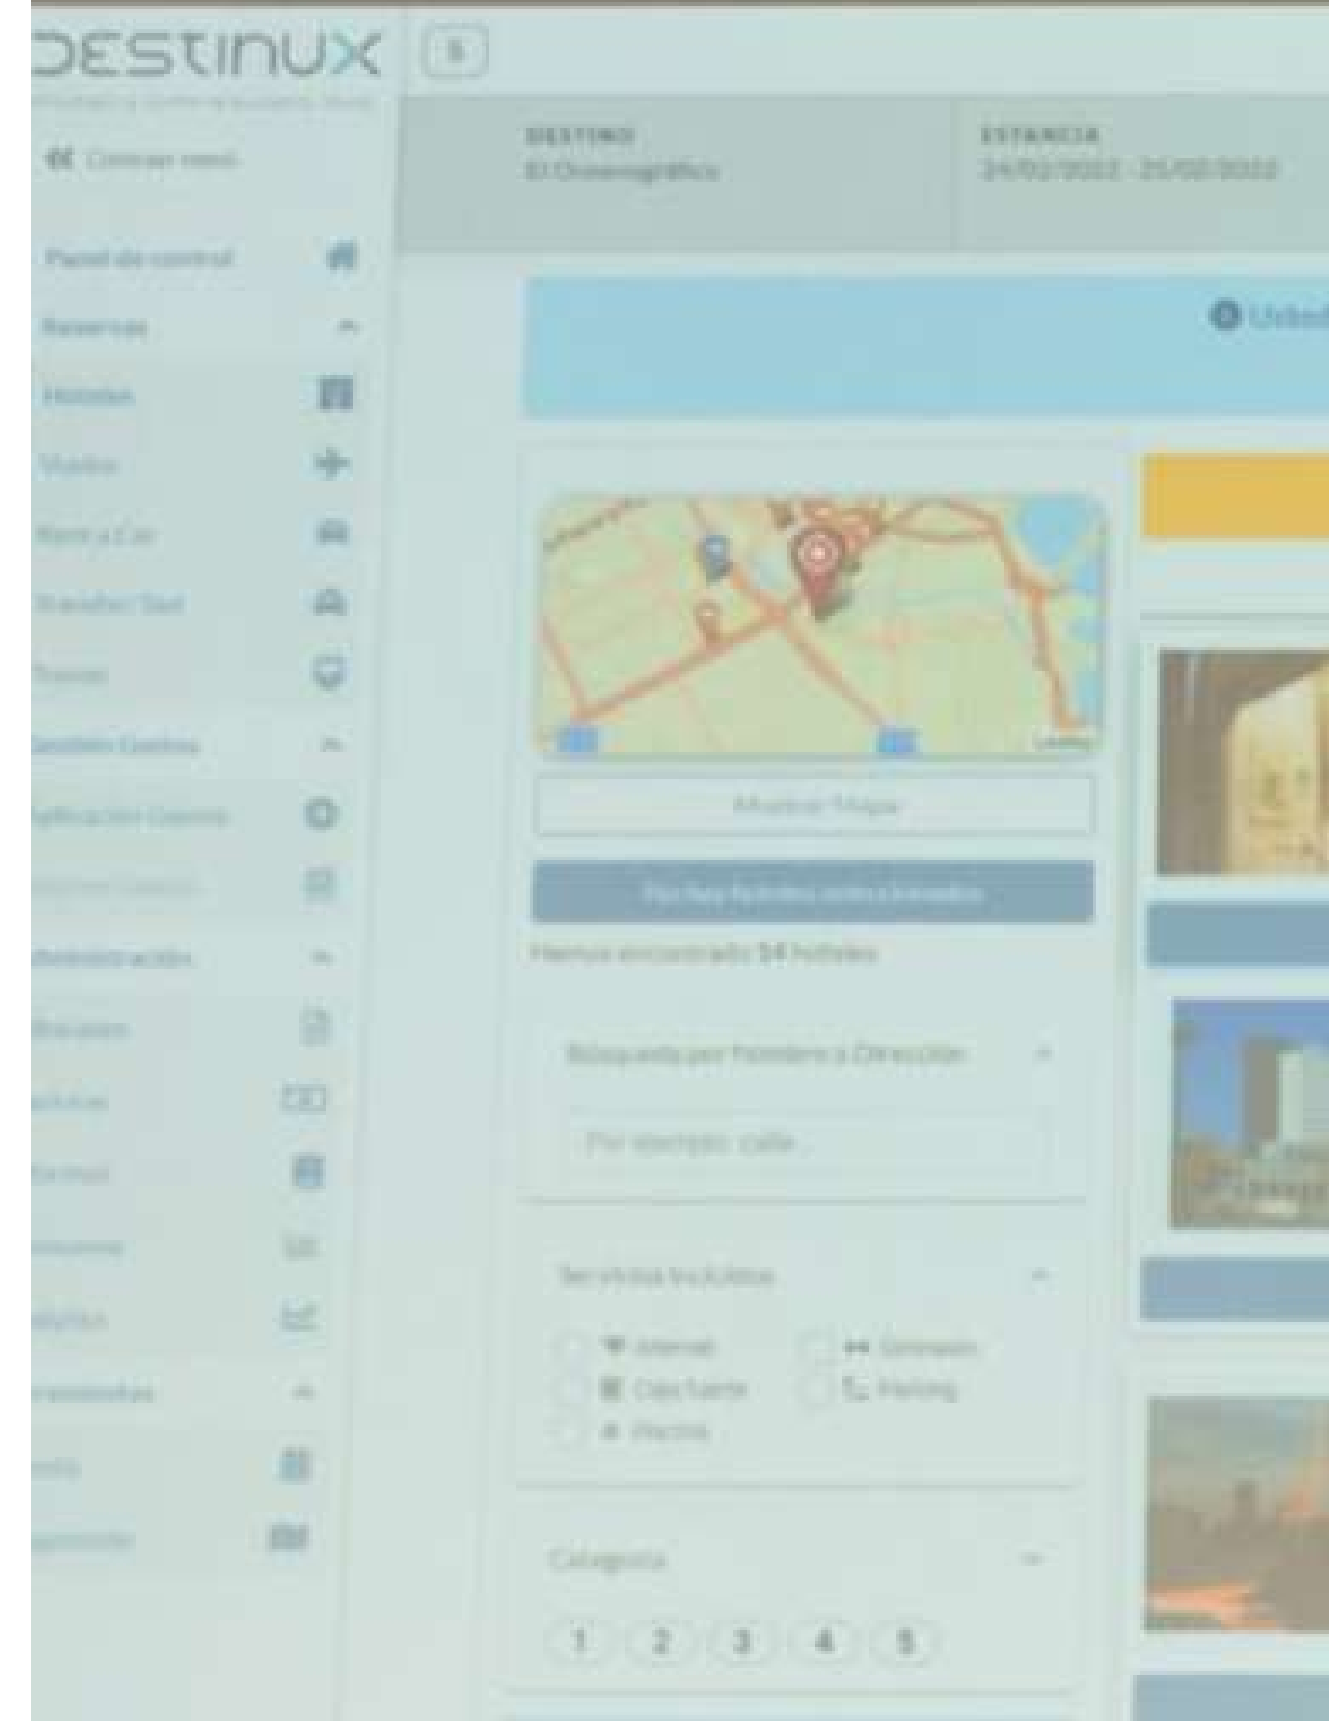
DESTINUX

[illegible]

Cerrar menú

DESTINO
El Oceanográfico

ESTANCIA
24/02/2022 - 25/02/2022

Panel de control

Reservas

Hoteles

Vuelos

Rent a Car

Transfer Taxi

Trenes

Gestión Gastos

Aplicación Gastos

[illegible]

Administración

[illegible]

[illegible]

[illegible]

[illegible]

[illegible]

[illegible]

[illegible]

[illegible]

Usted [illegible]

Mostrar Mapa

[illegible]

Hemos encontrado 54 hoteles

Búsqueda por Nombre o Dirección

Por ejemplo: calle...

Servicios Incluidos

Internet

Gimnasio

Caja fuerte

Parking

Piscina

Categoría

1 2 3 4 5